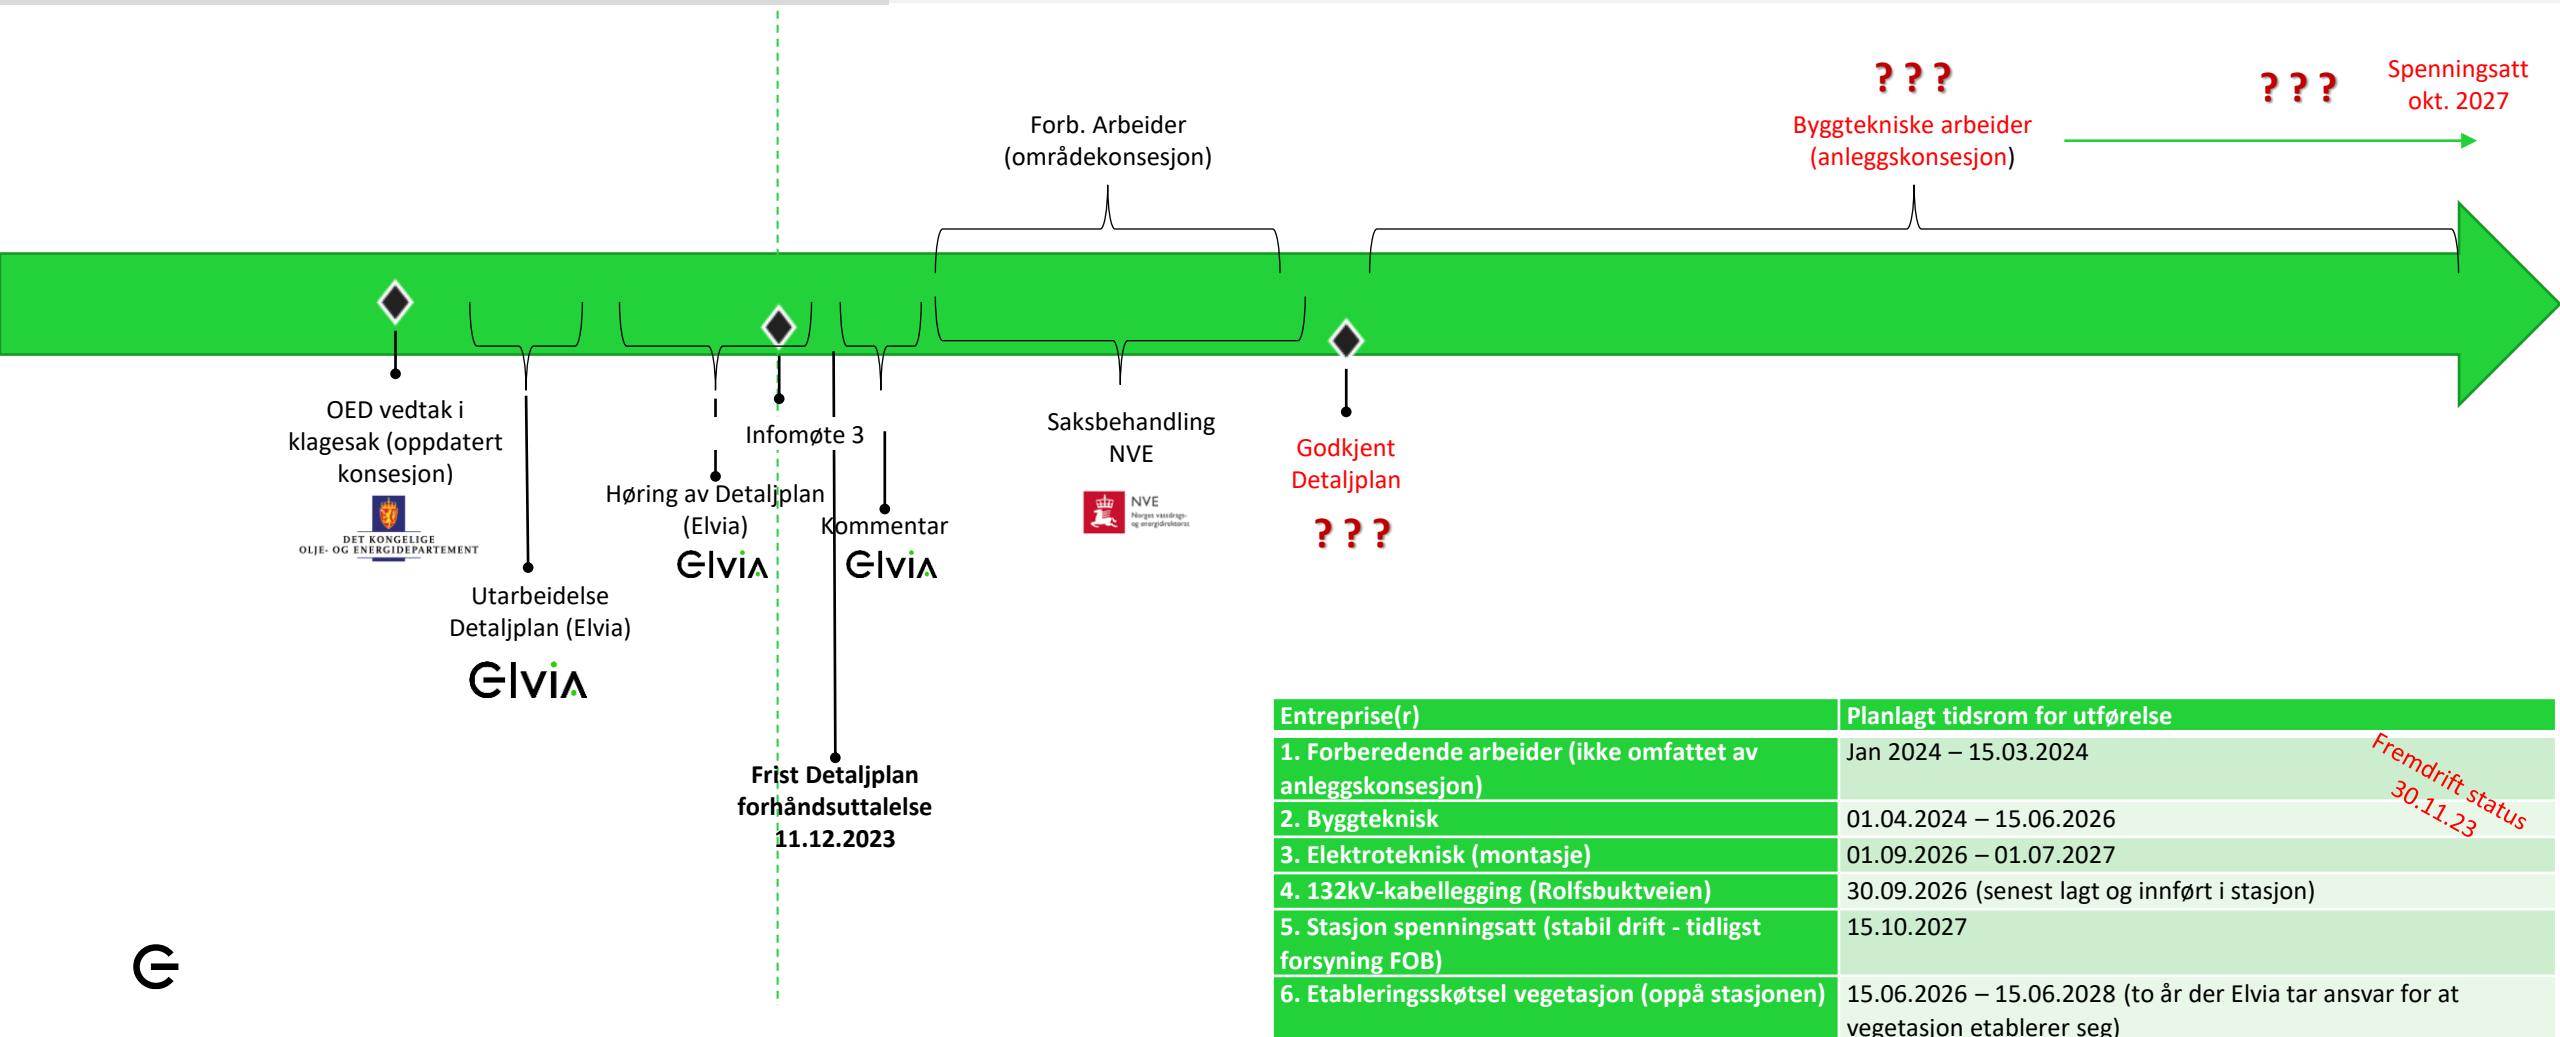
Forb. Arbeider (områdekonsesjon)

? ? ?

Byggtekniske arbeider (anleggskonsesjon)

? ? ?

Spenningsatt okt. 2027

OED vedtak i klagesak (oppdatert konsesjon)

DET KONGELIGE OLJE- OG ENERGIDEPARTEMENT

Utarbeidelse Detaljplan (Elvia)

Elvia

Høring av Detaljplan (Elvia)

Elvia

Infomøte 3

Kommentar

Elvia

Frist Detaljplan forhåndsuttalelse 11.12.2023

Saksbehandling NVE

NVE Norges vassdrags- og energidirektorat

Godkjent Detaljplan

? ? ?

| Entreprise(r) | Planlagt tidsrom for utførelse |
|---|---|
| 1. Forberedende arbeider (ikke omfattet av anleggskonsesjon) | Jan 2024 – 15.03.2024 |
| 2. Byggteknisk | 01.04.2024 – 15.06.2026 |
| 3. Elektroteknisk (montasje) | 01.09.2026 – 01.07.2027 |
| 4. 132kV-kabellegging (Rolfsbuktveien) | 30.09.2026 (senest lagt og innført i stasjon) |
| 5. Stasjon spenningsatt (stabil drift - tidligst forsyning FOB) | 15.10.2027 |
| 6. Etableringsskøtsel vegetasjon (oppå stasjonen) | 15.06.2026 – 15.06.2028 (to år der Elvia tar ansvar for at vegetasjon etablerer seg) |

Fremdrift status 30.11.23